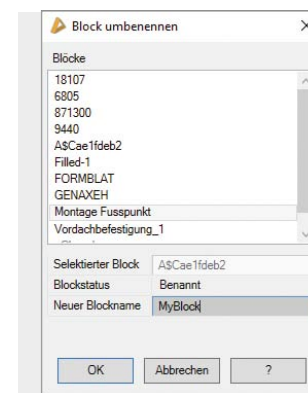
Block umbenennen

Blöcke

18107
6805
871300
9440
A$Cae1fdeb2
Filled-1
FORMBLAT
GENAXEH
Montage Fusspunkt
Vordachbefestigung_1

Selektierter Block A$Cae1fdeb2
Blockstatus Benannt
Neuer Blockname MyBlock

OK Abbrechen ?